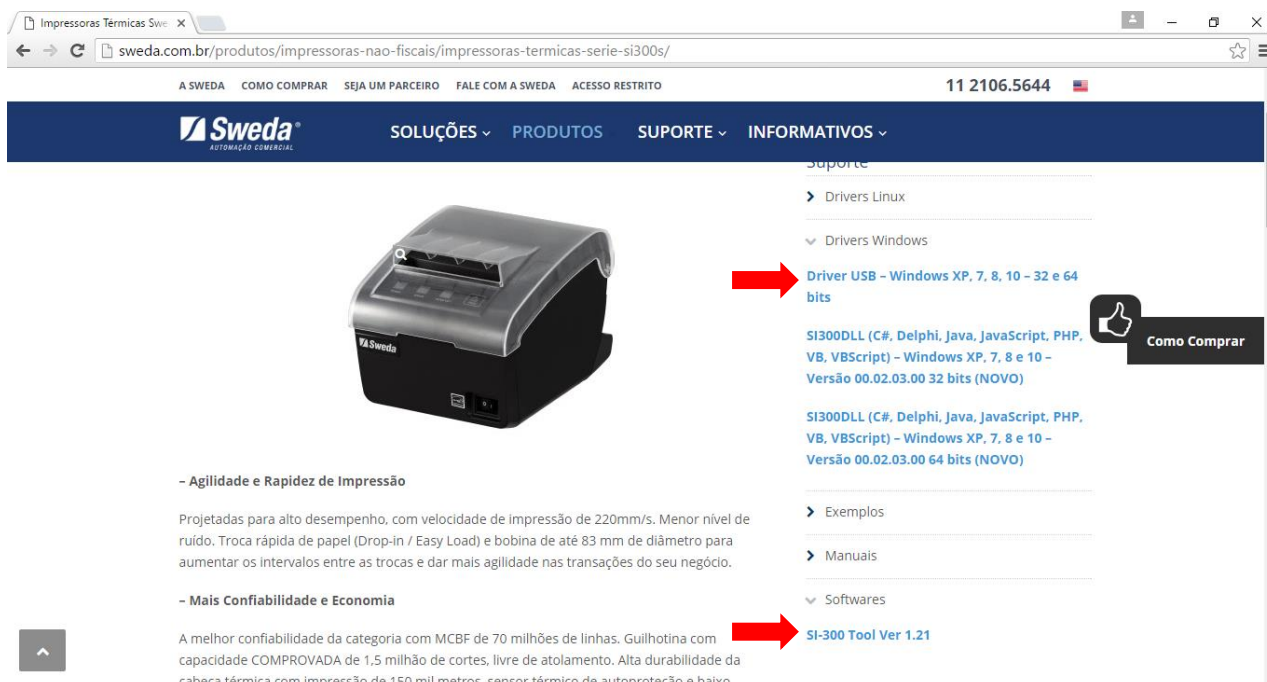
Impressoras Térmicas Swe ×

sweda.com.br/produtos/impressoras-nao-fiscais/impressoras-termicas-serie-si300s/

A SWEDA COMO COMPRAR SEJA UM PARCEIRO FALE COM A SWEDA ACESSO RESTRITO

11 2106.5644

Sweda AUTOMAÇÃO COMERCIAL

SOLUÇÕES PRODUTOS SUPORTE INFORMATIVOS

Suporte

Drivers Linux

Drivers Windows

Driver USB – Windows XP, 7, 8, 10 – 32 e 64 bits

SI300DLL (C#, Delphi, Java, JavaScript, PHP, VB, VBScript) – Windows XP, 7, 8 e 10 – Versão 00.02.03.00 32 bits (NOVO)

SI300DLL (C#, Delphi, Java, JavaScript, PHP, VB, VBScript) – Windows XP, 7, 8 e 10 – Versão 00.02.03.00 64 bits (NOVO)

Exemplos

Manuais

Softwares

SI-300 Tool Ver 1.21

Como Comprar

Sweda

– Agilidade e Rapidez de Impressão

Projetadas para alto desempenho, com velocidade de impressão de 220mm/s. Menor nível de ruído. Troca rápida de papel (Drop-in / Easy Load) e bobina de até 83 mm de diâmetro para aumentar os intervalos entre as trocas e dar mais agilidade nas transações do seu negócio.

– Mais Confiabilidade e Economia

A melhor confiabilidade da categoria com MCBF de 70 milhões de linhas. Guilhotina com capacidade COMPROVADA de 1,5 milhão de cortes, livre de atolamento. Alta durabilidade da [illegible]